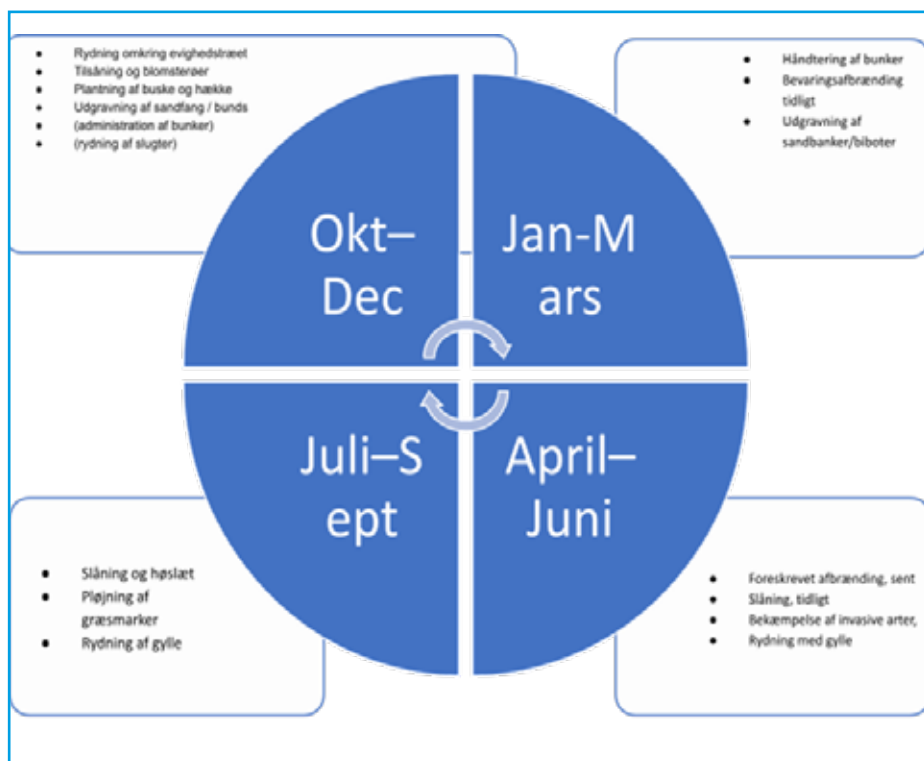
- Rydning omkring evighedstræet
- Tilsåning og blomsterøer
- Plantning af buske og hække
- Udgravning af sandfang / bunds
- (administration af bunker)
- (rydning af slugter)

- Håndtering af bunker
- Bevaringsafbrænding tidligt
- Udgravning af sandbanker/biboter

Okt–Dec

Jan-Mars

Juli–Sept

April–Juni

- Slåning og høslæt
- Pløjning af græsmarker
- Rydning af gylle

- Foreskrevet afbrænding, sent
- Slåning, tidligt
- Bekæmpelse af invasive arter,
- Rydning med gylle